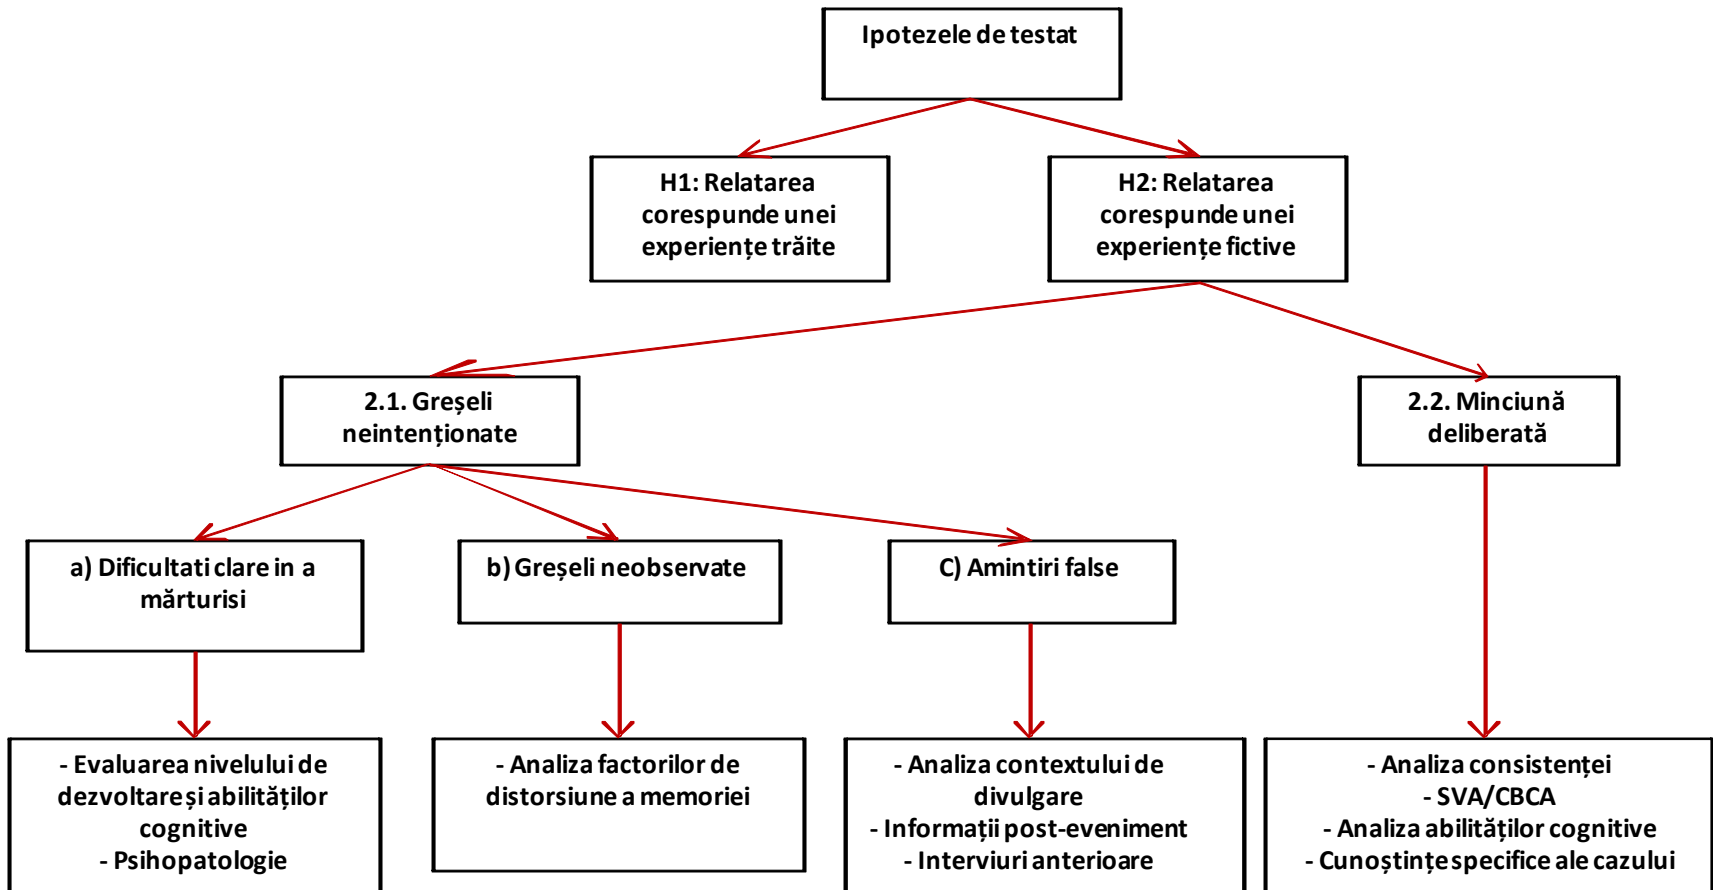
Ipotezele de testat

H1: Relatarea corespunde unei experiențe trăite

H2: Relatarea corespunde unei experiențe fictive

2.1. Greșeli neintenționate

2.2. Minciună deliberată

a) Dificultati clare in a mărturisi

b) Greșeli neobservate

C) Amintiri false

- Evaluarea nivelului de dezvoltare și abilităților cognitive
- Psihopatologie

- Analiza factorilor de distorsiune a memoriei

- Analiza contextului de divulgare
- Informații post-eveniment
- Interviuri anterioare

- Analiza consistenței
- SVA/CBCA
- Analiza abilităților cognitive
- Cunoștințe specifice ale cazului